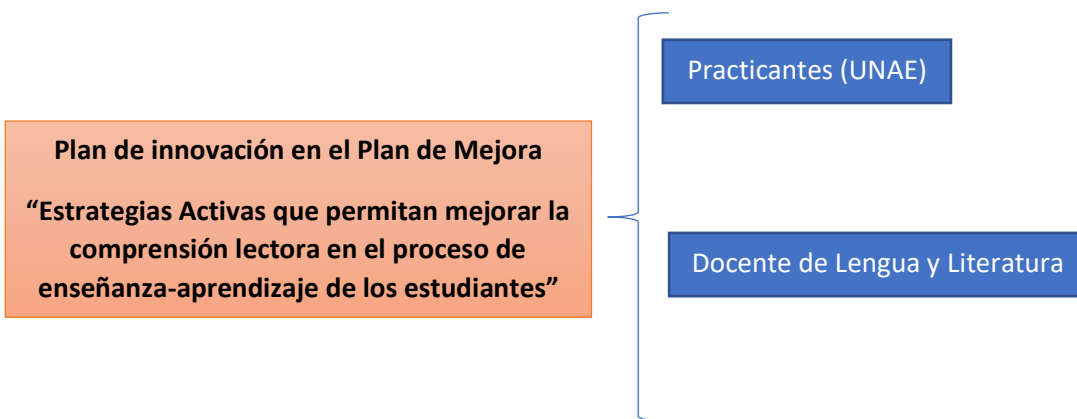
Plan de innovación en el Plan de Mejora

“Estrategias Activas que permitan mejorar la comprensión lectora en el proceso de enseñanza-aprendizaje de los estudiantes”

Practicantes (UNAE)

Docente de Lengua y Literatura